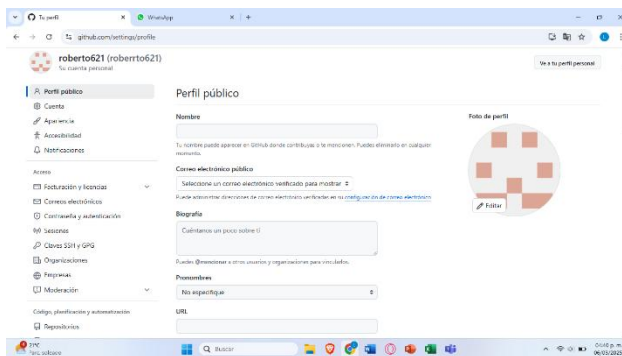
Tu perfil × WhatsApp × +

github.com/settings/profile

roberto621 (roberrto621)
Su cuenta personal

Ve a tu perfil personal

Perfil público
Cuenta
Apariencia
Accesibilidad
Notificaciones

Acceso
Facturación y licencias
Correos electrónicos
Contraseña y autenticación
Sesiones
Claves SSH y GPG
Organizaciones
Empresas
Moderación

Código, planificación y automatización
Repositorios

Perfil público

Nombre

Tu nombre puede aparecer en GitHub donde contribuyas o te mencionen. Puedes eliminarlo en cualquier momento.

Correo electrónico público
Seleccione un correo electrónico verificado para mostrar

Puede administrar direcciones de correo electrónico verificadas en su configuración de correo electrónico.

Biografía
Cuéntanos un poco sobre ti

Puedes @mencionar a otros usuarios y organizaciones para vincularlos.

Pronombres
No especifique

URL

Foto de perfil
Editar

29°C
Parc. soleado
Buscar
04:49 p. m.
06/03/2025